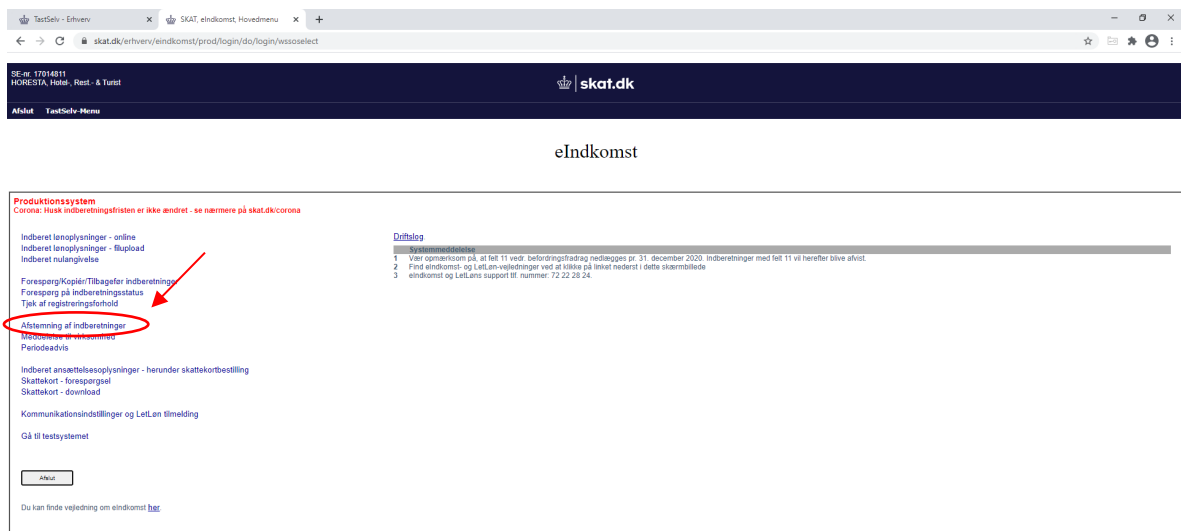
TastSelv - Erhverv ×
SKAT, eIndkomst, Hovedmenu ×
+
skat.dk/erhverv/eindkomst/prod/login/do/login/wssoselect

SE-nr. 17014811
HORESTA, Hotel-, Rest.- & Turist

skat.dk

Afslut TastSelv-Menu

eIndkomst

Produktionssystem
Corona: Husk indberetningsfristen er ikke ændret - se nærmere på skat.dk/corona

Indberet lønoplysninger - online
Indberet lønoplysninger - filupload
Indberet nulangivelse

Forespørg/Kopiér/Tilbagefør indberetninger
Forespørg på indberetningsstatus
Tjek af registreringsforhold

Afstemning af indberetninger
Meddelelse til virksomhed
Periodeadvis

Indberet ansættelsesoplysninger - herunder skattekortbestilling
Skattekort - forespørgsel
Skattekort - download

Kommunikationsindstillinger og LetLøn tilmelding

Gå til testsystemet

Afslut

Du kan finde vejledning om eIndkomst her

Driftslog

Systemmeddelelse
1 Vær opmærksom på, at felt 11 vedr. befordringsfradrag nedlægges pr. 31. december 2020. Indberetninger med felt 11 vil herefter blive afvist.
2 Find eIndkomst- og LetLøn-vejledninger ved at klikke på linket nederst i dette skærmbillede
3 eIndkomst og LetLøns support tlf. nummer: 72 22 28 24.